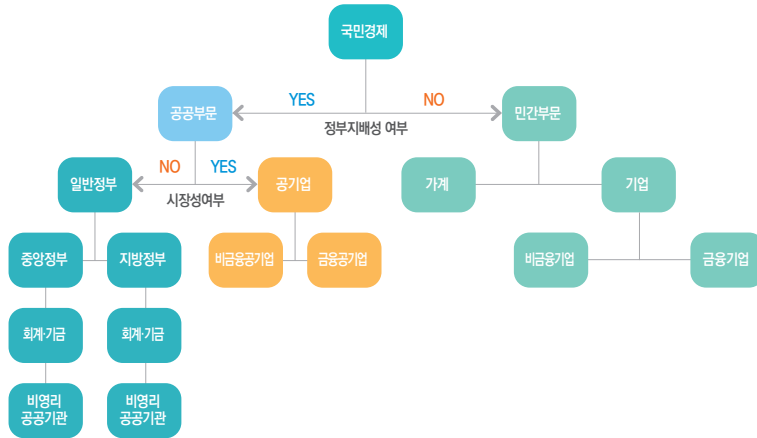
국민경제

YES

NO

공공부문

정부지배성 여부

민간부문

NO

YES

일반정부

시장성여부

공기업

가계

기업

중앙정부

지방정부

비금융공기업

금융공기업

비금융기업

금융기업

회계·기금

회계·기금

비영리 공공기관

비영리 공공기관